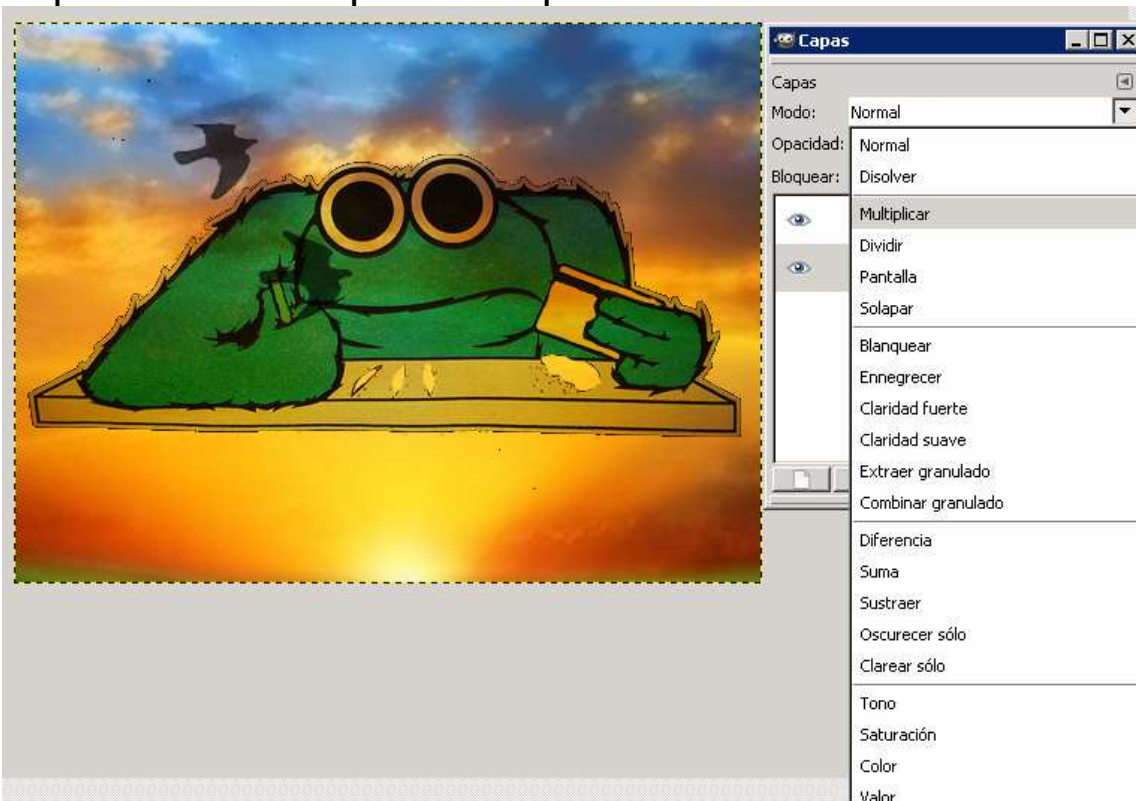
Capas
Capas
Modo: Normal
Opacidad:
Bloquear:
Normal
Disolver
Multiplicar
Dividir
Pantalla
Solapar
Blanquear
Ennegrecer
Claridad fuerte
Claridad suave
Extraer granulado
Combinar granulado
Diferencia
Suma
Sustraer
Oscurecer sólo
Clarear sólo
Tono
Saturación
Color
Valor